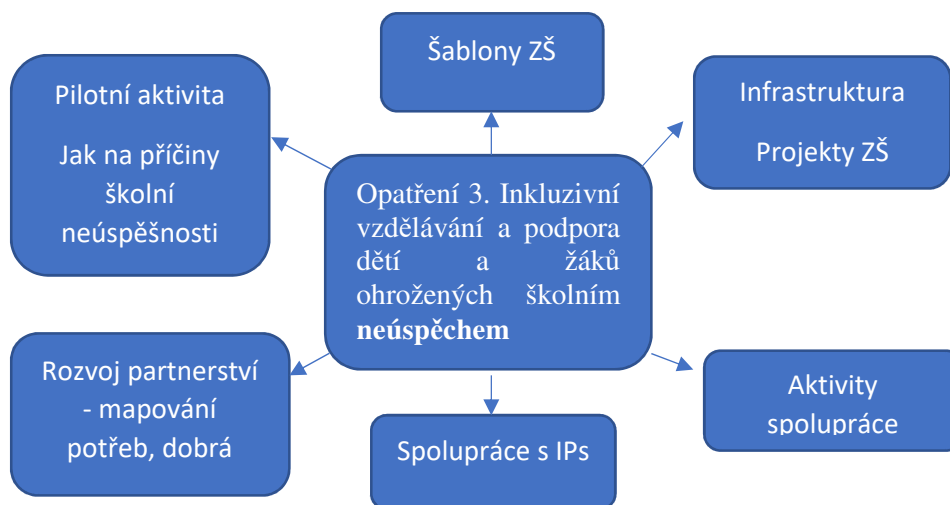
Šablony ZŠ

Pilotní aktivita

Jak na příčiny školní neúspěšnosti

Infrastruktura

Projekty ZŠ

Opatření 3. Inkluzivní vzdělávání a podpora dětí a žáků ohrožených školním **neúspěchem**

Rozvoj partnerství - mapování potřeb, dobrá

Spolupráce s IPs

Aktivity spolupráce